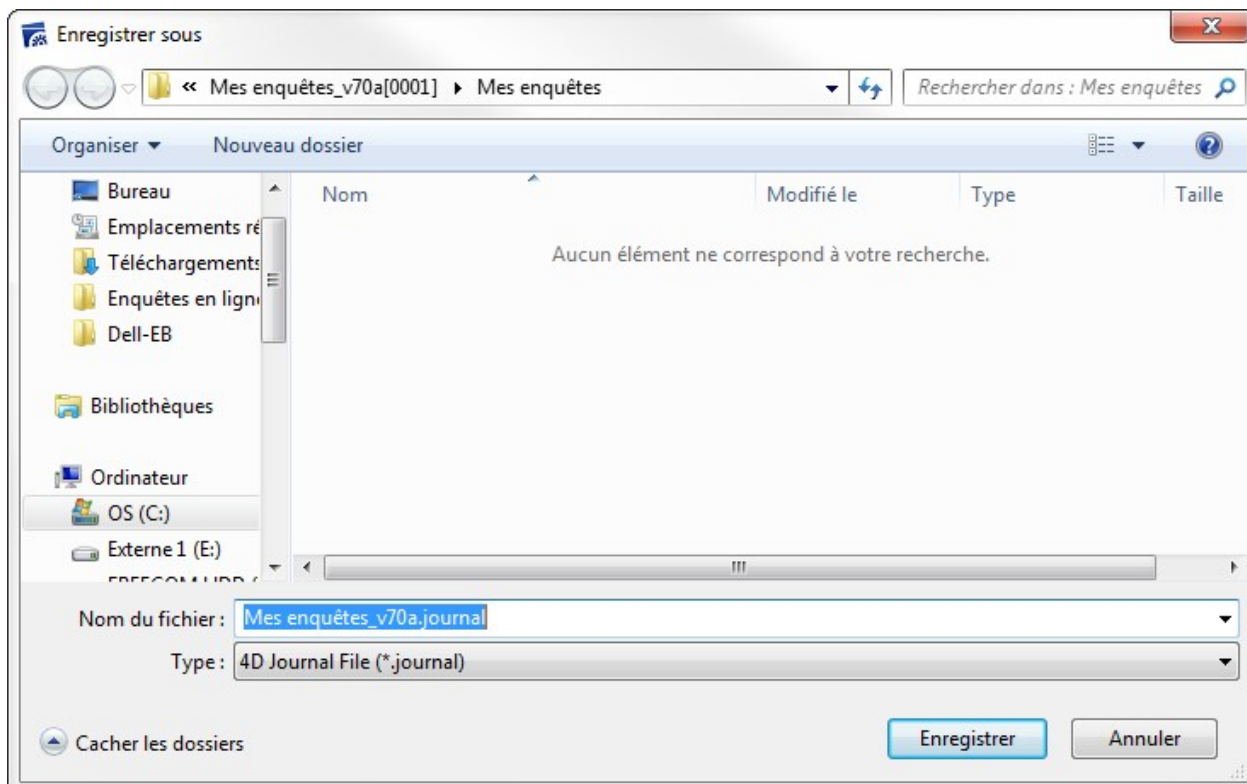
Enregistrer sous

« Mes enquêtes_v70a[0001] ▸ Mes enquêtes

Rechercher dans : Mes enquêtes

Organiser ▾ Nouveau dossier

Bureau
Emplacements ré
Téléchargements
Enquêtes en ligne
Dell-EB

Bibliothèques

Ordinateur
OS (C:)
Externe 1 (E:)
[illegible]

| Nom | Modifié le | Type | Taille |
|---|---|---|---|

Aucun élément ne correspond à votre recherche.

Nom du fichier : Mes enquêtes_v70a.journal

Type : 4D Journal File (*.journal)

Cacher les dossiers

Enregistrer Annuler